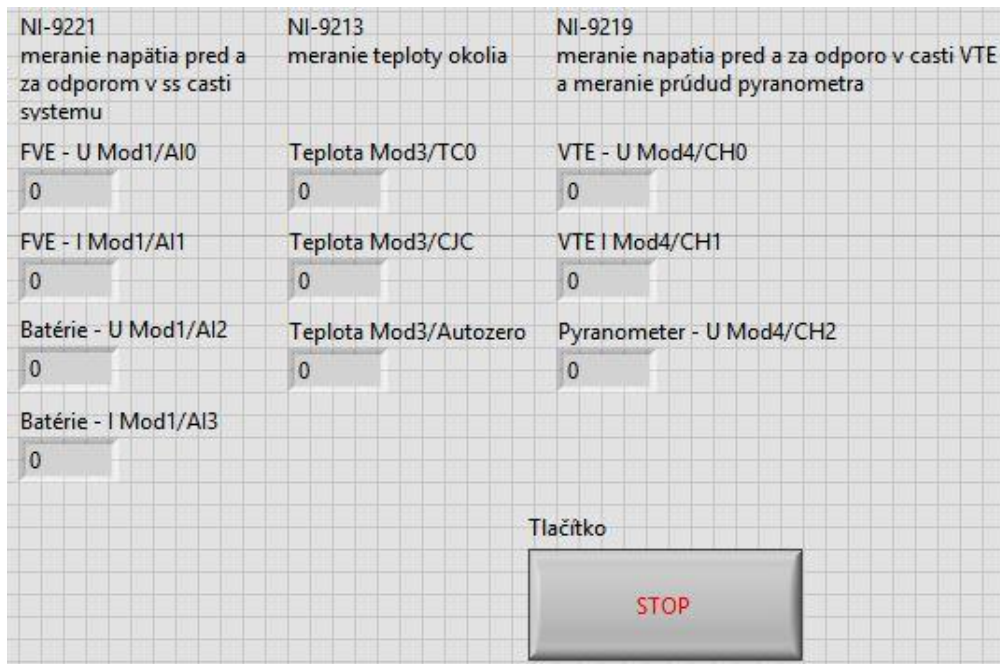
NI-9221
meranie napätia pred a za odporom v ss casti systemu

FVE - U Mod1/AI0

0

FVE - I Mod1/AI1

0

Batérie - U Mod1/AI2

0

Batérie - I Mod1/AI3

0

NI-9213
meranie teploty okolia

Teplota Mod3/TC0

0

Teplota Mod3/CJC

0

Teplota Mod3/Autozero

0

NI-9219
meranie napatia pred a za odporo v casti VTE a meranie prúdud pyranometra

VTE - U Mod4/CH0

0

VTE I Mod4/CH1

0

Pyranometer - U Mod4/CH2

0

Tlačítko

STOP